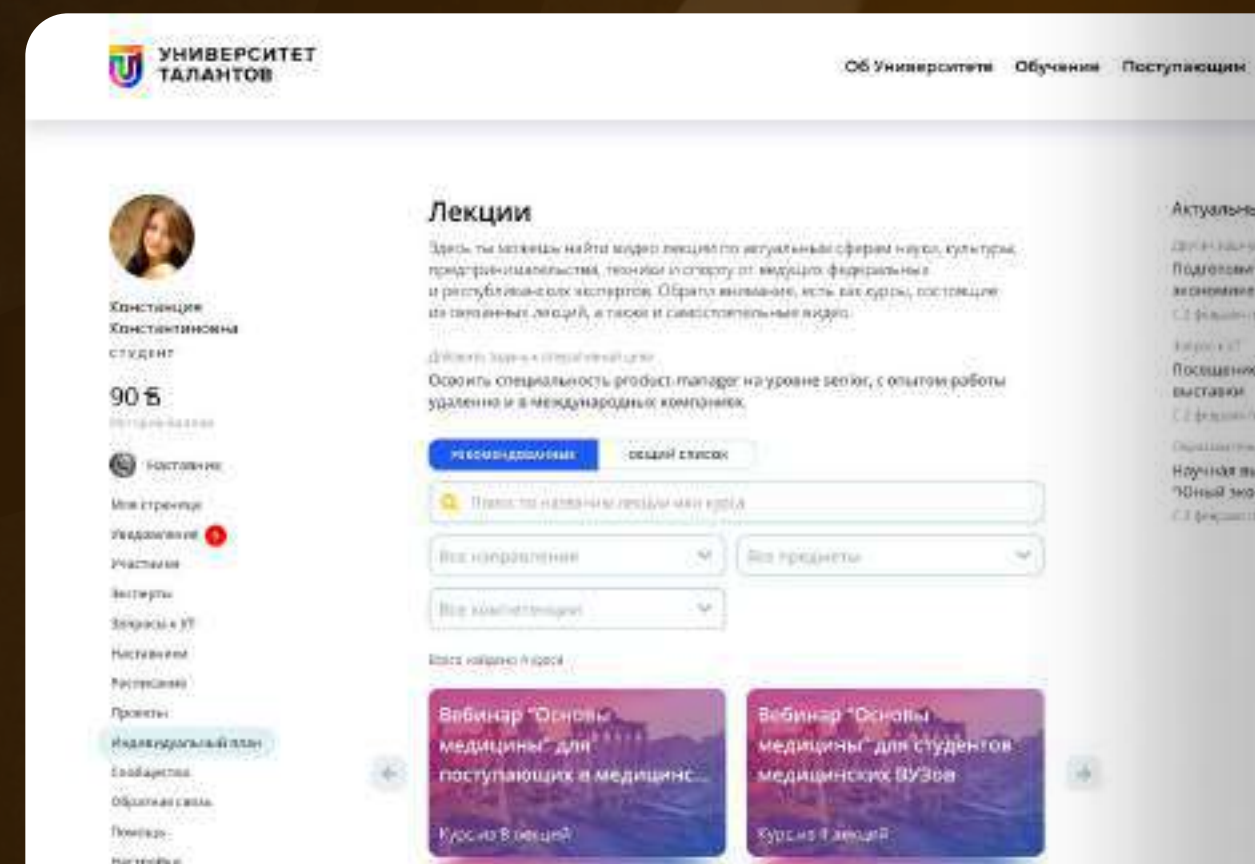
УНИВЕРСИТЕТ ТАЛАНТОВ

Об Университете Обучение Поступающим

Констанция Константиновна
студент

90 Б
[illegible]

Наставник

Моя страница
Уведомления
Участники
Эксперты
Запросы к УТ
Наставники
Расписание
Проекты
Индивидуальный план
Сообщества
Обратная связь
Помощь
Настройки

Лекции

Здесь ты можешь найти видео лекции по актуальным сферам науки, культуры, предпринимательства, техники и спорту от ведущих федеральных и республиканских экспертов. Обрати внимание, есть как курсы, состоящие из связанных лекций, а также и самостоятельные видео.

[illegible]
Освоить специальность product manager на уровне senior, с опытом работы удаленно и в международных компаниях.

Рекомендованные
Общий список

Поиск по названию лекции или курса

Все направления
Все предметы
Все компетенции

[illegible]

Вебинар "Основы медицины" для поступающих в медицинс...
Курс из 8 лекций

Вебинар "Основы медицины" для студентов медицинских ВУЗов
Курс из 8 лекций

Актуальны
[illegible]
Подготовк
экономике
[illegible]
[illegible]
Посещение
выставки
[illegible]
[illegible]
Научная вы
"Юный эко
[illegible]